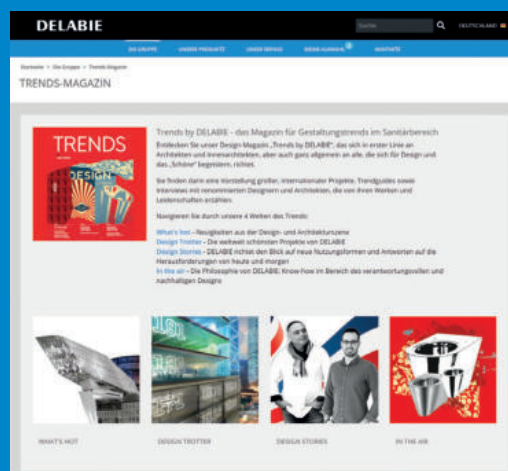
DELABIE

Suche

DEUTSCHLAND

DIE GRUPPE UNSERE PRODUKTE UNSER SERVICE MEINE AUSWAHL KONTAKTE

Startseite > Die Gruppe > Trends-Magazin

TRENDS-MAGAZIN

TRENDS

DESIGN

Trends by DELABIE - das Magazin für Gestaltungstrends im Sanitärbereich

Entdecken Sie unser Design Magazin „Trends by DELABIE", das sich in erster Linie an Architekten und Innenarchitekten, aber auch ganz allgemein an alle, die sich für Design und das „Schöne" begeistern, richtet.

Sie finden darin eine Vorstellung großer, internationaler Projekte, Trendguides sowie Interviews mit renommierten Designern und Architekten, die von ihren Werken und Leidenschaften erzählen.

Navigieren Sie durch unsere 4 Welten des Trends:

What's hot – Neuigkeiten aus der Design- und Architekturszene
Design Trotter – Die weltweit schönsten Projekte von DELABIE
Design Stories – DELABIE richtet den Blick auf neue Nutzungsformen und Antworten auf die Herausforderungen von heute und morgen
In the air – Die Philosophie von DELABIE: Know-how im Bereich des verantwortungsvollen und nachhaltigen Designs

WHAT'S HOT

DESIGN TROTTER

DESIGN STORIES

IN THE AIR